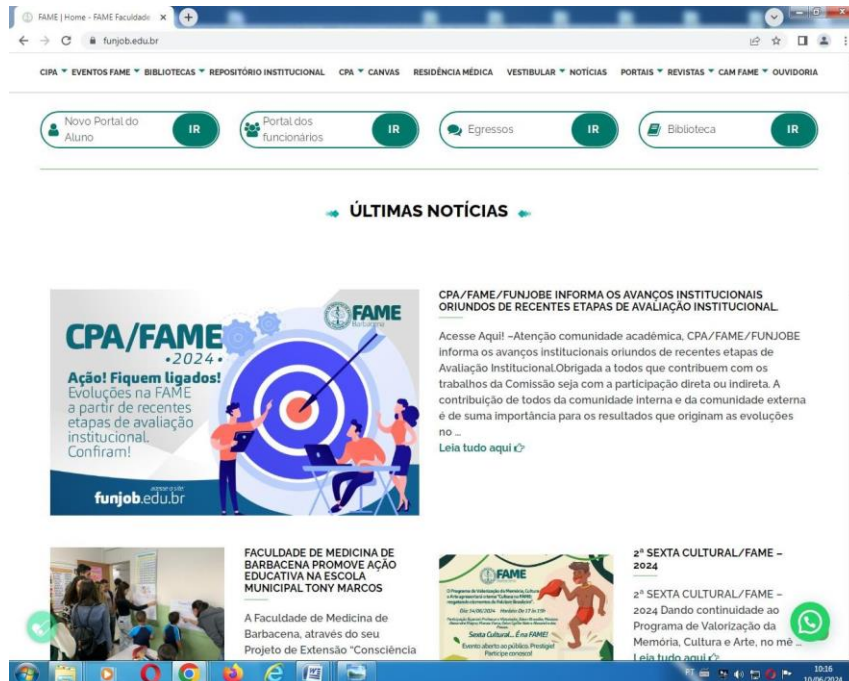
FAME | Home - FAME Faculdade ×

funjob.edu.br

CIPA ▾ EVENTOS FAME ▾ BIBLIOTECAS ▾ REPOSITÓRIO INSTITUCIONAL CPA ▾ CANVAS RESIDÊNCIA MÉDICA VESTIBULAR ▾ NOTÍCIAS PORTAIS ▾ REVISTAS ▾ CAM FAME ▾ OUVIDORIA

Novo Portal do Aluno IR

Portal dos funcionários IR

Egressos IR

Biblioteca IR

ÚLTIMAS NOTÍCIAS

CPA/FAME •2024•

Ação! Fiquem ligados! Evoluções na FAME a partir de recentes etapas de avaliação institucional. Confiram!

FAME Barbacena

funjob.edu.br

CPA/FAME/FUNJOBE INFORMA OS AVANÇOS INSTITUCIONAIS ORIUNDOS DE RECENTES ETAPAS DE AVALIAÇÃO INSTITUCIONAL

Acesse Aqui! –Atenção comunidade acadêmica, CPA/FAME/FUNJOBE informa os avanços institucionais oriundos de recentes etapas de Avaliação Institucional.Obrigada a todos que contribuem com os trabalhos da Comissão seja com a participação direta ou indireta. A contribuição de todos da comunidade interna e da comunidade externa é de suma importância para os resultados que originam as evoluções no ...

Leia tudo aqui

FACULDADE DE MEDICINA DE BARBACENA PROMOVE AÇÃO EDUCATIVA NA ESCOLA MUNICIPAL TONY MARCOS

A Faculdade de Medicina de Barbacena, através do seu Projeto de Extensão "Consciência

FAME

Sexta Cultural... É na FAME!

Evento aberto ao público. Prestigie! Participe conosco!

2ª SEXTA CULTURAL/FAME – 2024

2ª SEXTA CULTURAL/FAME – 2024 Dando continuidade ao Programa de Valorização da Memória, Cultura e Arte, no mê ...

Leia tudo aqui

10:16
10/06/2024